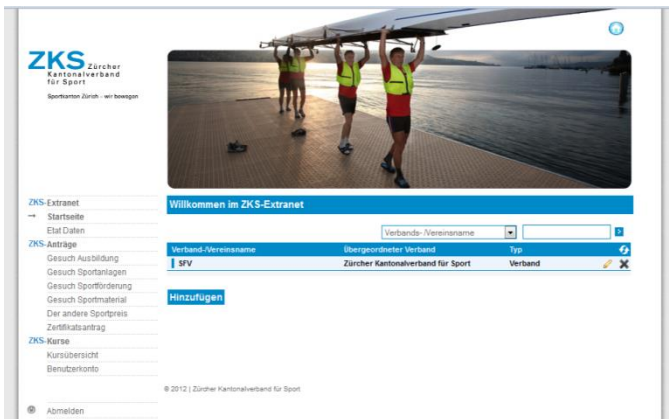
ZKS Zürcher Kantonalverband für Sport

Sportkanton Zürich - wir bewegen

ZKS-Extranet
→ Startseite
Etat Daten
ZKS-Anträge
Gesuch Ausbildung
Gesuch Sportanlagen
Gesuch Sportförderung
Gesuch Sportmaterial
Der andere Sportpreis
Zertifikatsantrag
ZKS-Kurse
Kursübersicht
Benutzerkonto

Abmelden

Willkommen im ZKS-Extranet

Verbands- /Vereinsname

| Verband-/Vereinsname | Übergeordneter Verband | Typ |
|---|---|---|
| SFV | Zürcher Kantonalverband für Sport | Verband |

Hinzufügen

© 2012 | Zürcher Kantonalverband für Sport